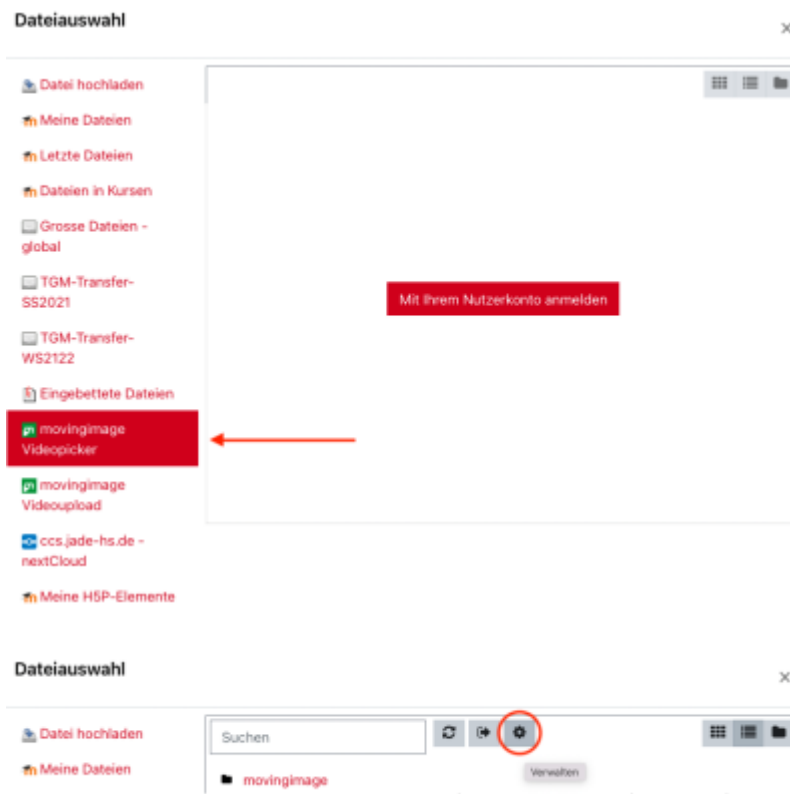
Dateiauswahl

×

Datei hochladen
Meine Dateien
Letzte Dateien
Dateien in Kursen
Grosse Dateien - global
TGM-Transfer-SS2021
TGM-Transfer-WS2122
Eingebettete Dateien
movingimage Videopicker
movingimage Videoupload
ccs.jade-hs.de - nextCloud
Meine H5P-Elemente

Mit Ihrem Nutzerkonto anmelden

Dateiauswahl

×

Datei hochladen
Meine Dateien

Suchen

Verwalten

movingimage